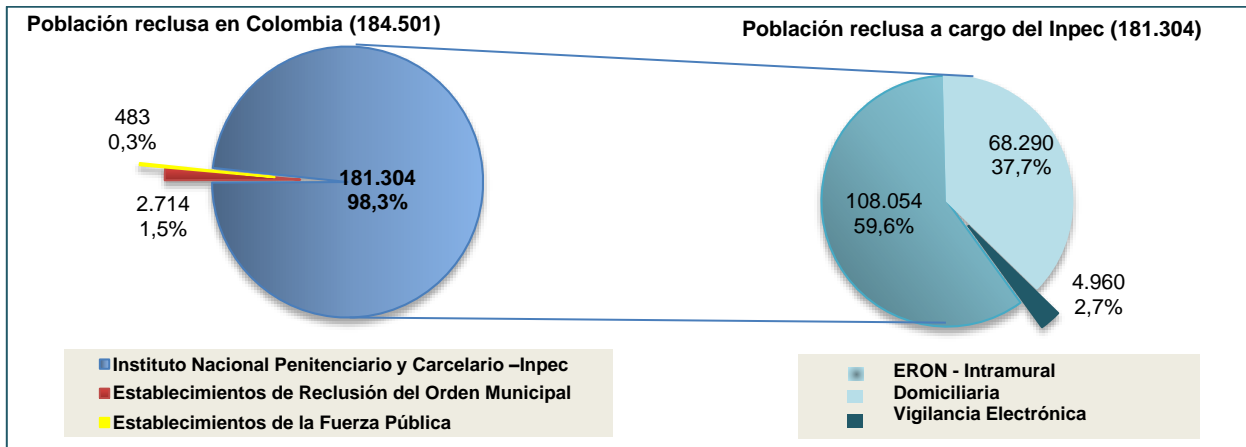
Población reclusa en Colombia (184.501)

Población reclusa a cargo del Inpec (181.304)

483
0,3%

2.714
1,5%

181.304
98,3%

68.290
37,7%

108.054
59,6%

4.960
2,7%

Instituto Nacional Penitenciario y Carcelario –Inpec
Establecimientos de Reclusión del Orden Municipal
Establecimientos de la Fuerza Pública

ERON - Intramural
Domiciliaria
Vigilancia Electrónica